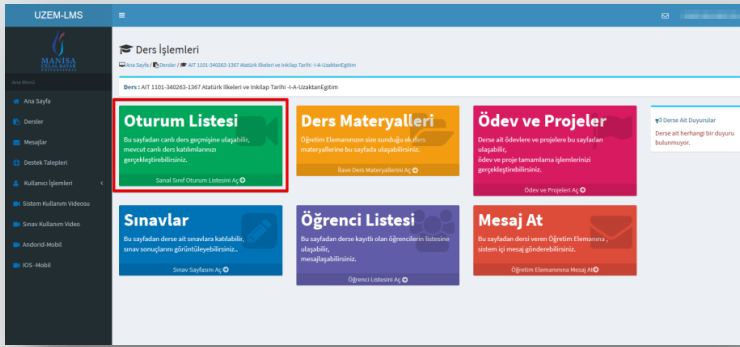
UZEM-LMS

MANİSA CELAL BAYAR ÜNİVERSİTESİ

Ana Menü

Ana Sayfa

Dersler

Mesajlar

Destek Talepleri

Kullanıcı İşlemleri

Sistem Kullanım Videosu

Sınav Kullanım Video

Andorid-Mobil

IOS -Mobil

Ders İşlemleri

Ana Sayfa / Dersler / AIT 1101-340263-1367 Atatürk İlkeleri ve İnkılap Tarihi -I-A-UzaktanEgitim

Ders : AIT 1101-340263-1367 Atatürk İlkeleri ve İnkılap Tarihi -I-A-UzaktanEgitim

Oturum Listesi
Bu sayfadan canlı ders geçmişine ulaşabilir, mevcut canlı ders katılımlarınızı gerçekleştirebilirsiniz.
Sanal Sınıf Oturum Listesini Aç

Ders Materyalleri
Öğretim Elemanının size sunduğu ek ders materyallerine bu sayfada ulaşabilirsiniz.
İlave Ders Materyallerini Aç

Ödev ve Projeler
Derse ait ödevlere ve projelere bu sayfadan ulaşabilir, ödev ve proje tamamlama işlemlerinizi gerçekleştirebilirsiniz.
Ödev ve Projeleri Aç

Derse Ait Duyurular
Derse ait herhangi bir duyuru bulunmuyor.

Sınavlar
Bu sayfadan derse ait sınavlara katılabilir, sınav sonuçlarını görüntüleyebilirsiniz..
Sınav Sayfasını Aç

Öğrenci Listesi
Bu sayfadan derse kayıtlı olan öğrencilerin listesine ulaşabilir, mesajlaşabilirsiniz.
Öğrenci Listesini Aç

Mesaj At
Bu sayfadan dersi veren Öğretim Elemanına , sistem içi mesaj gönderebilirsiniz.
Öğretim Elemanınına Mesaj At